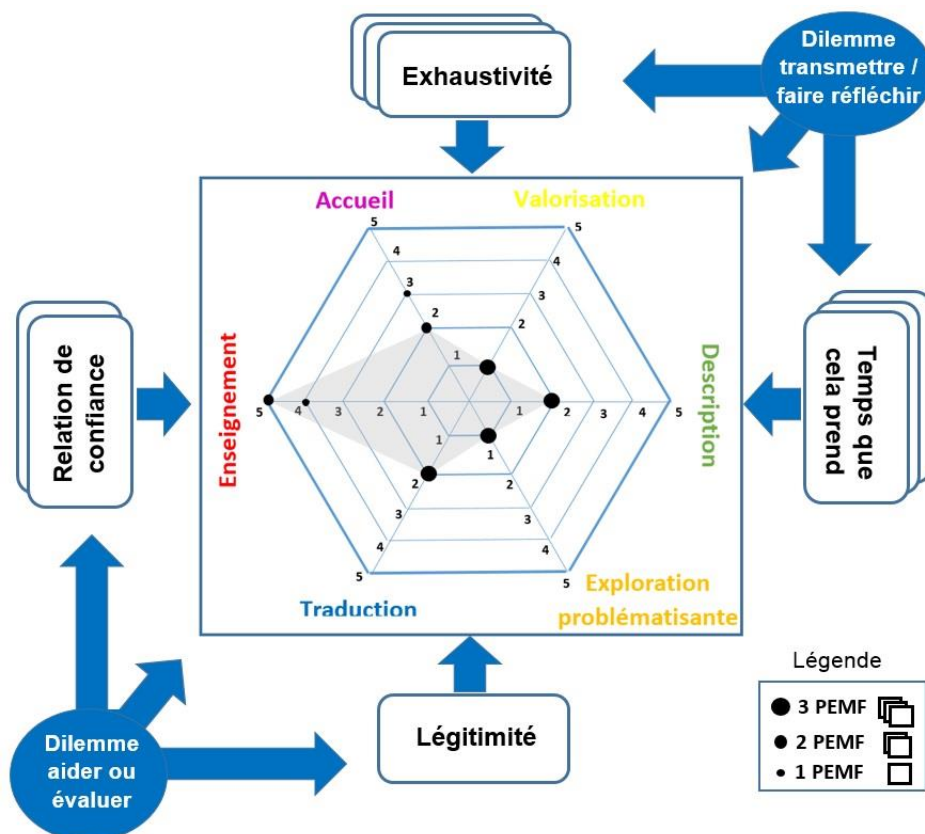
Exhaustivité

Dilemme transmettre / faire réfléchir

Accueil

Valorisation

Relation de confiance

Enseignement

Description

Temps que cela prend

Traduction

Exploration problématisante

5
4
3
2
1
5
4
3
2
1
5
4
3
2
1
5
4
3
2
1
5
4
3
2
1
5
4
3
2
1

Légitimité

Dilemme aider ou évaluer

Légende
3 PEMF
2 PEMF
1 PEMF